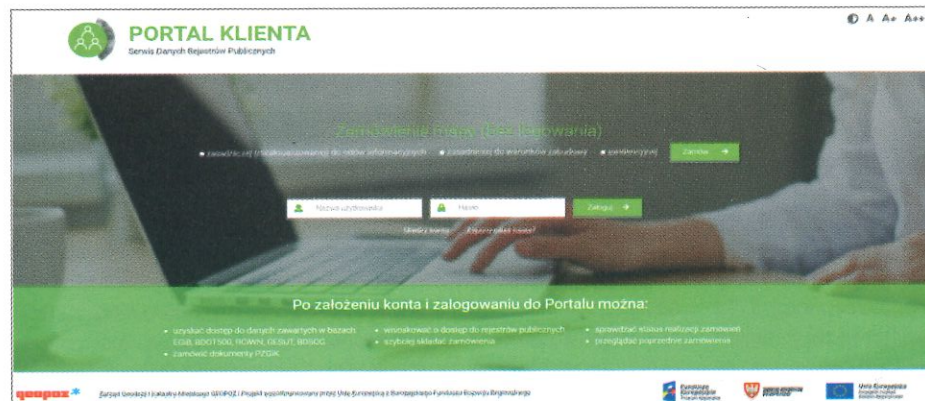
PORTAL KLIENTA
Serwis Danych Rejestrów Publicznych

A A+ A++

Zamówienie mapy (bez logowania)

zasadniczej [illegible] do celów informacyjnych
zasadniczej do warunków zabudowy
ewidencyjnej

Zamów

Nazwa użytkownika
Hasło
Zaloguj

Utwórz konto
Zapomniałeś hasła?

Po założeniu konta i zalogowaniu do Portalu można:

uzyskać dostęp do danych zawartych w bazach EGiB, BDOT500, RCiWN, GESUT, BDSOG
zamówić dokumenty PZGiK
wnioskować o dostęp do rejestrów publicznych
szybciej składać zamówienia
sprawdzać status realizacji zamówień
przeglądać poprzednie zamówienia

geopoz

Zarząd Geodezji i Katastru Miejskiego GEOPOZ | Projekt współfinansowany przez Unię Europejską z Europejskiego Funduszu Rozwoju Regionalnego

Fundusze Europejskie
Unia Europejska